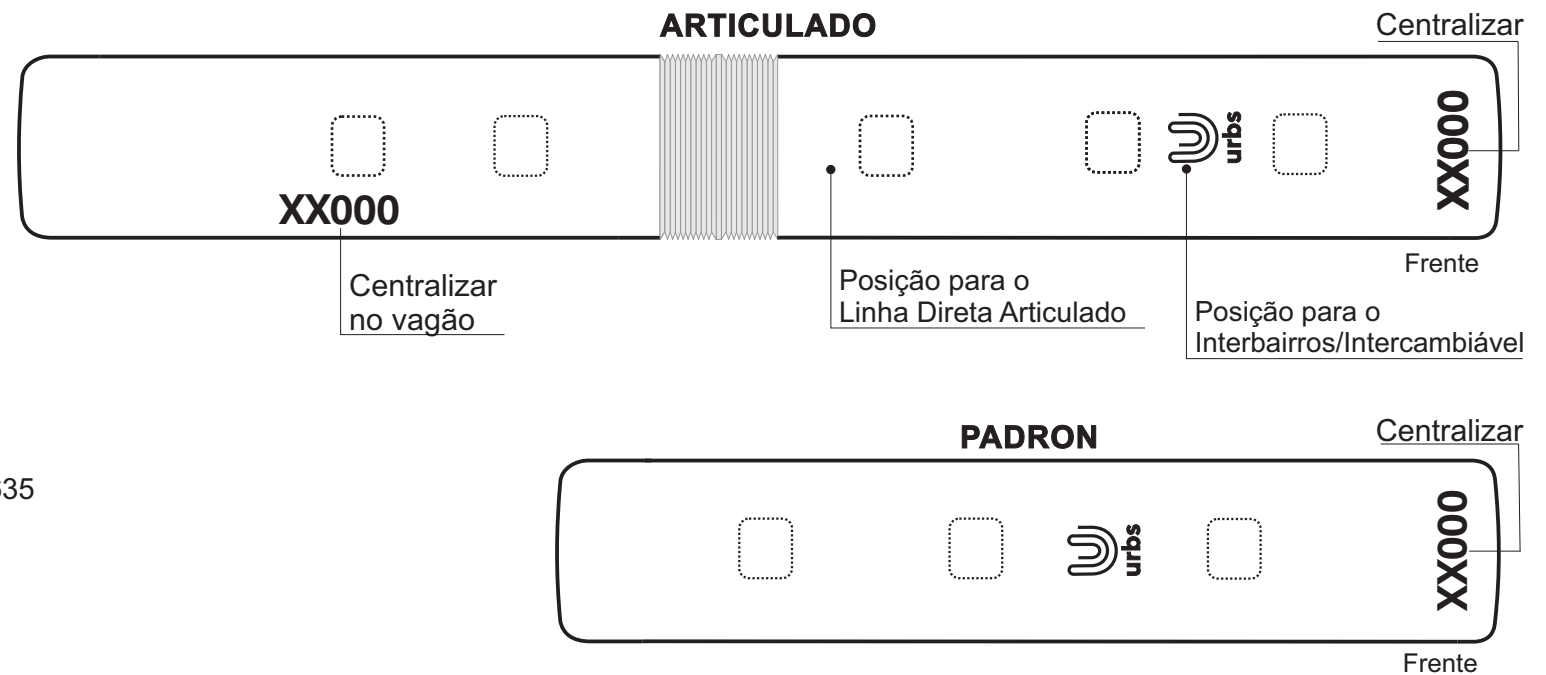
ARTICULADO

Centralizar

urbs

XX000

XX000

Frente

Centralizar no vagão

Posição para o Linha Direta Articulado

Posição para o Interbairros/Intercambiável

PADRON

Centralizar

335

urbs

XX000

Frente